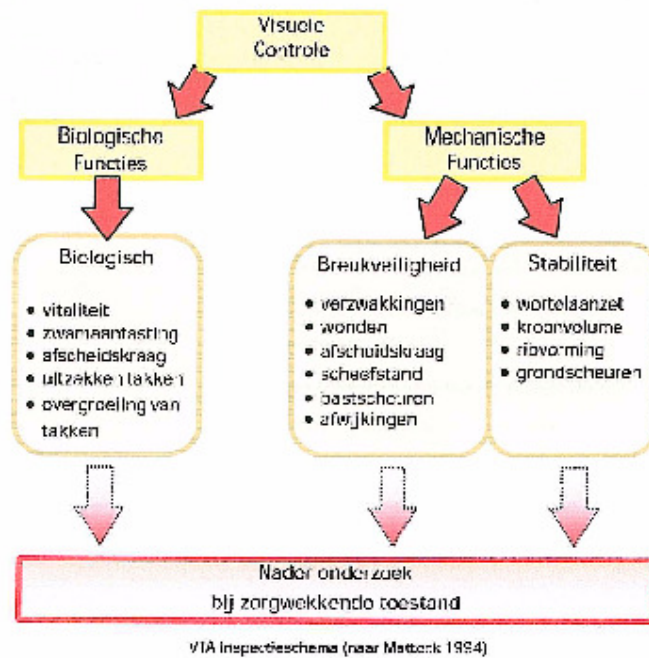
Visuele Controle

Biologische Functies

Mechanische Functies

Biologisch

• vitaliteit
• zwamaantasting
• afscheidskraag
• uitzakken takken
• overgroeiing van takken

Breukveiligheid

• verzwakkingen
• wonden
• afscheidskraag
• scheefstand
• bastscheuren
• afwijkingen

Stabiliteit

• wortelaanzet
• kroonvolume
• ribvorming
• grondscheuren

Nader onderzoek bij zorgwekkende toestand

VTA inspectieschema (naar Matteck 1994)